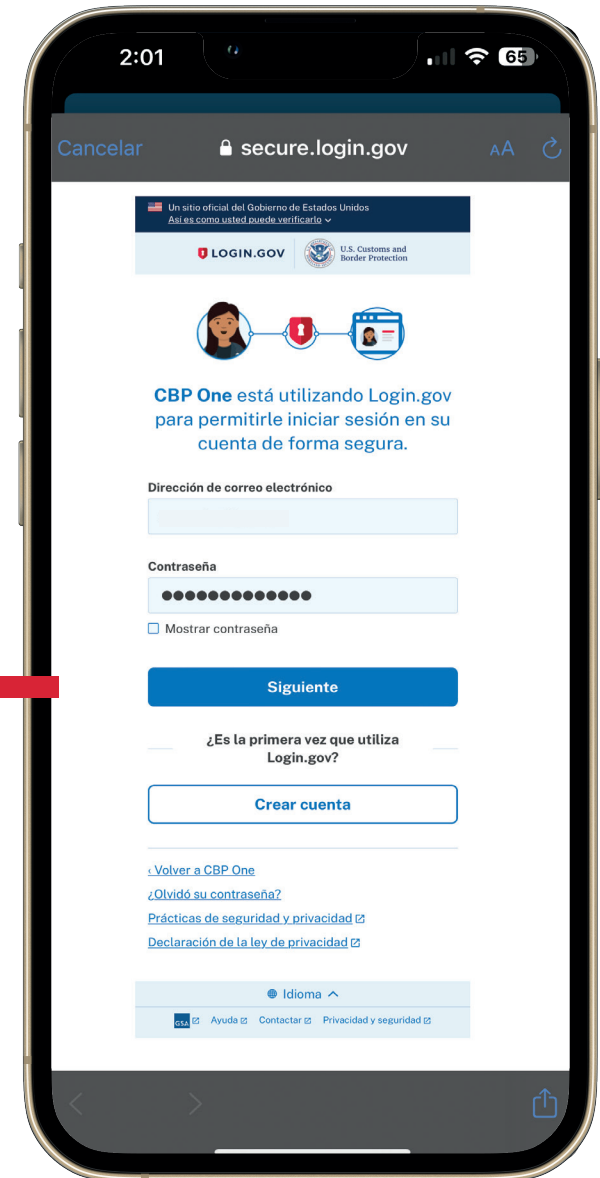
2:01

65

Cancelar

secure.login.gov

AA

Un sitio oficial del Gobierno de Estados Unidos
Así es como usted puede verificarlo

LOGIN.GOV

U.S. Customs and Border Protection

CBP One está utilizando Login.gov para permitirle iniciar sesión en su cuenta de forma segura.

Dirección de correo electrónico

Contraseña

●●●●●●●●●●●●●

Mostrar contraseña

Siguiente

¿Es la primera vez que utiliza Login.gov?

Crear cuenta

‹ Volver a CBP One

¿Olvidó su contraseña?

Prácticas de seguridad y privacidad

Declaración de la ley de privacidad

Idioma

GSA Ayuda Contactar Privacidad y seguridad